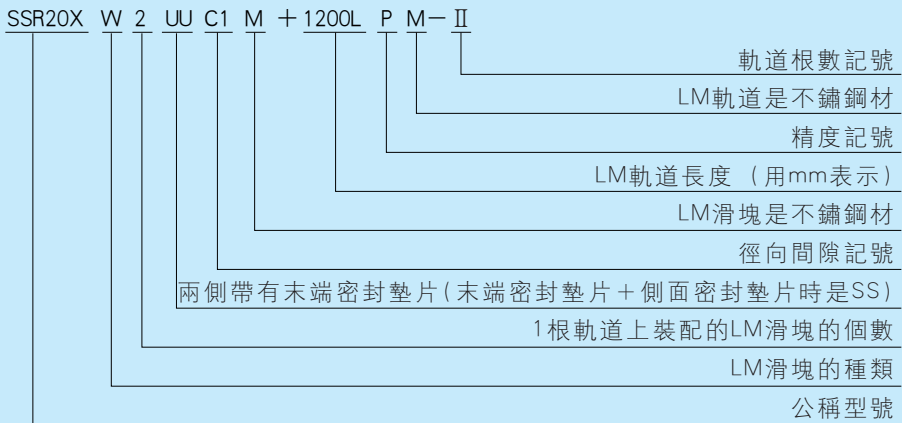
SSR20X W 2 UU C1 M +1200L P M−Ⅱ

軌道根數記號

LM軌道是不鏽鋼材

精度記號

LM軌道長度（用mm表示）

LM滑塊是不鏽鋼材

徑向間隙記號

兩側帶有末端密封墊片(末端密封墊片+側面密封墊片時是SS)

1根軌道上裝配的LM滑塊的個數

LM滑塊的種類

公稱型號